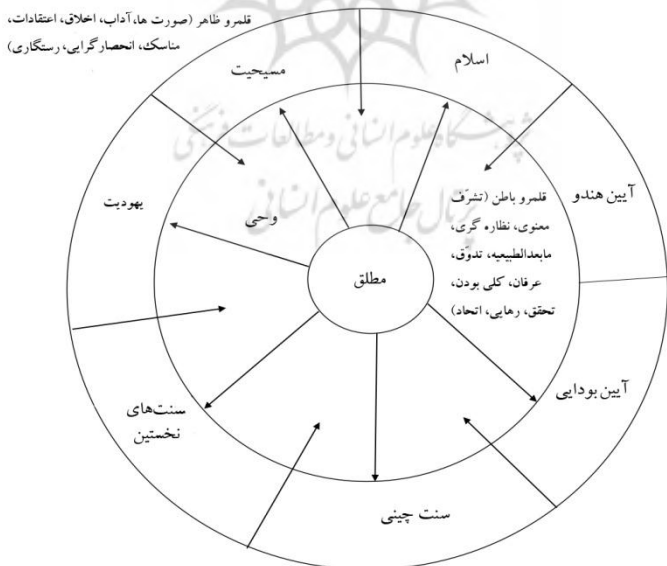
قلمرو ظاهر (صورت ها، آداب، اخلاق، اعتقادات، مناسک، انحصارگرایی، رستگاری)

مسیحیت

اسلام

آیین هندو

یهودیت

وحی

قلمرو باطن (تشرّف معنوی، نظاره گری، مابعدالطبیعه، تدوّق، عرفان، کلی بودن، تحقق، رهایی، اتحاد)

مطلق

سنت‌های نخستین

آیین بودایی

سنت چینی

پژوهشگاه علوم انسانی و مطالعات فرهنگی
پرتال جامع علوم انسانی